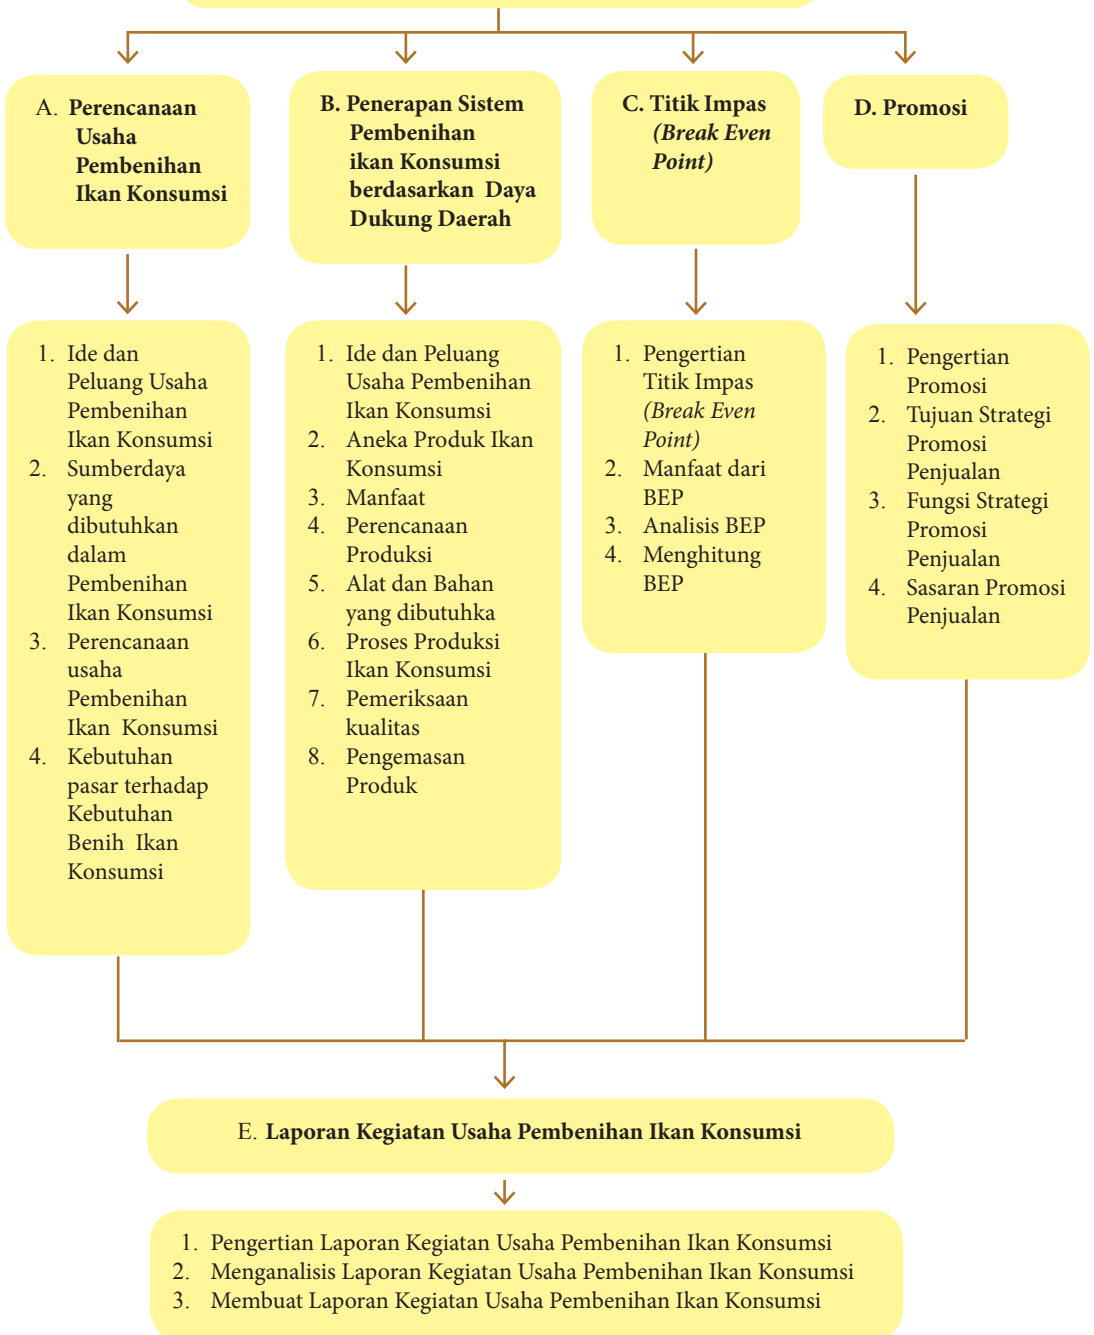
A. Perencanaan Usaha Pembenihan Ikan Konsumsi

B. Penerapan Sistem Pembenihan ikan Konsumsi berdasarkan Daya Dukung Daerah

C. Titik Impas (Break Even Point)

D. Promosi

1. Ide dan Peluang Usaha Pembenihan Ikan Konsumsi
2. Sumberdaya yang dibutuhkan dalam Pembenihan Ikan Konsumsi
3. Perencanaan usaha Pembenihan Ikan Konsumsi
4. Kebutuhan pasar terhadap Kebutuhan Benih Ikan Konsumsi

1. Ide dan Peluang Usaha Pembenihan Ikan Konsumsi
2. Aneka Produk Ikan Konsumsi
3. Manfaat
4. Perencanaan Produksi
5. Alat dan Bahan yang dibutuhka
6. Proses Produksi Ikan Konsumsi
7. Pemeriksaan kualitas
8. Pengemasan Produk

1. Pengertian Titik Impas (Break Even Point)
2. Manfaat dari BEP
3. Analisis BEP
4. Menghitung BEP

1. Pengertian Promosi
2. Tujuan Strategi Promosi Penjualan
3. Fungsi Strategi Promosi Penjualan
4. Sasaran Promosi Penjualan

E. Laporan Kegiatan Usaha Pembenihan Ikan Konsumsi

1. Pengertian Laporan Kegiatan Usaha Pembenihan Ikan Konsumsi
2. Menganalisis Laporan Kegiatan Usaha Pembenihan Ikan Konsumsi
3. Membuat Laporan Kegiatan Usaha Pembenihan Ikan Konsumsi